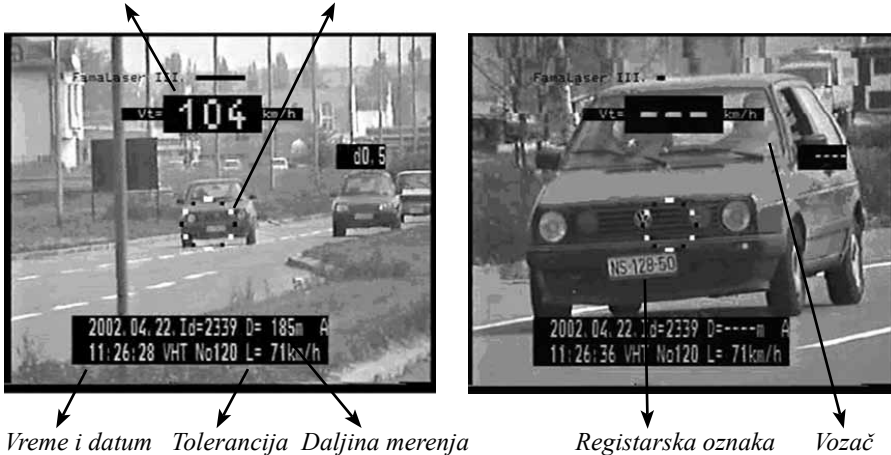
FamaLaser III.

Vt= 104 km/h

d0.5

2002.04.22. Id=2339 D= 185m A
11:26:28 VHT No120 L= 71km/h

FamaLaser III.

Vt= --- km/h

---

NS-128-50

2002.04.22. Id=2339 D=----m A
11:26:36 VHT No120 L= 71km/h

Vreme i datum Tolerancija Daljina merenja

Registarska oznaka Vozač